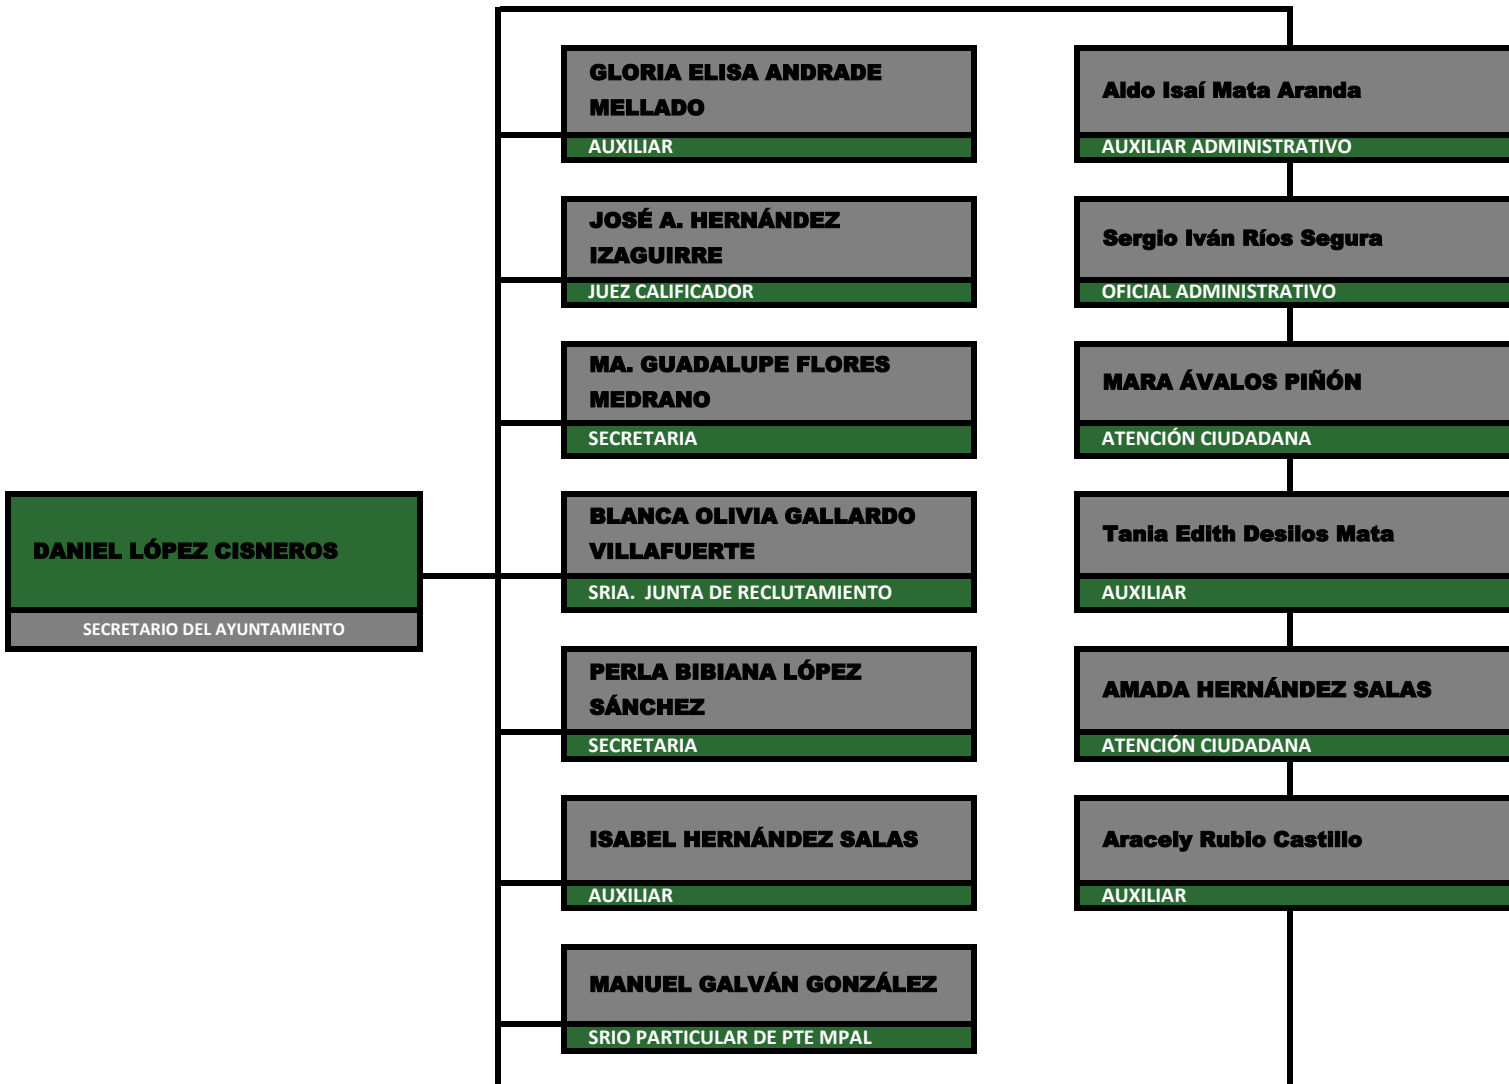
DANIEL LÓPEZ CISNEROS
SECRETARIO DEL AYUNTAMIENTO

GLORIA ELISA ANDRADE MELLADO
AUXILIAR

JOSÉ A. HERNÁNDEZ IZAGUIRRE
JUEZ CALIFICADOR

MA. GUADALUPE FLORES MEDRANO
SECRETARIA

BLANCA OLIVIA GALLARDO VILLAFUERTE
SRIA. JUNTA DE RECLUTAMIENTO

PERLA BIBIANA LÓPEZ SÁNCHEZ
SECRETARIA

ISABEL HERNÁNDEZ SALAS
AUXILIAR

MANUEL GALVÁN GONZÁLEZ
SRIO PARTICULAR DE PTE MPAL

Aldo Isaí Mata Aranda
AUXILIAR ADMINISTRATIVO

Sergio Iván Ríos Segura
OFICIAL ADMINISTRATIVO

MARA ÁVALOS PIÑÓN
ATENCIÓN CIUDADANA

Tania Edith Desilos Mata
AUXILIAR

AMADA HERNÁNDEZ SALAS
ATENCIÓN CIUDADANA

Aracely Rubio Castillo
AUXILIAR